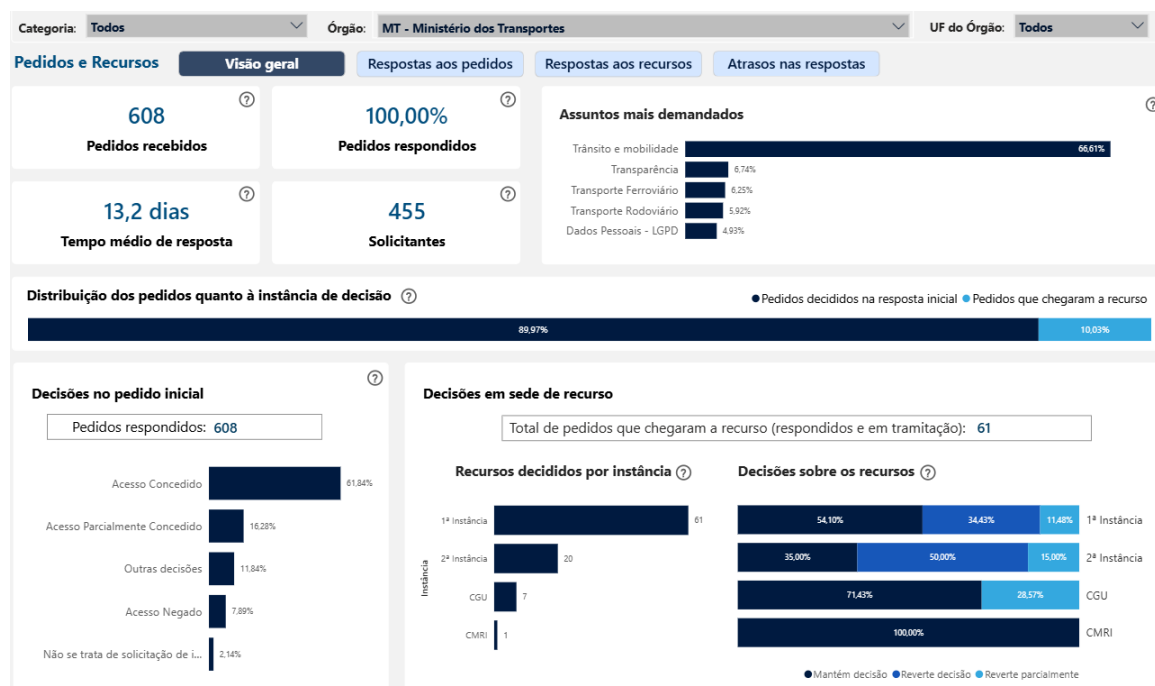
Categoria: Todos
Órgão: MT - Ministério dos Transportes
UF do Órgão: Todos

Pedidos e Recursos
Visão geral
Respostas aos pedidos
Respostas aos recursos
Atrasos nas respostas

608
Pedidos recebidos

100,00%
Pedidos respondidos

13,2 dias
Tempo médio de resposta

455
Solicitantes

Assuntos mais demandados
Trânsito e mobilidade 66,61%
Transparência 6,74%
Transporte Ferroviário 6,25%
Transporte Rodoviário 5,92%
Dados Pessoais - LGPD 4,93%

Distribuição dos pedidos quanto à instância de decisão
● Pedidos decididos na resposta inicial ● Pedidos que chegaram a recurso
89,97%
10,03%

Decisões no pedido inicial
Pedidos respondidos: 608
Acesso Concedido 61,84%
Acesso Parcialmente Concedido 16,28%
Outras decisões 11,84%
Acesso Negado 7,89%
Não se trata de solicitação de i... 2,14%

Decisões em sede de recurso
Total de pedidos que chegaram a recurso (respondidos e em tramitação): 61

Recursos decididos por instância
Instância
1ª Instância 61
2ª Instância 20
CGU 7
CMRI 1

Decisões sobre os recursos
54,10% 34,43% 11,48% 1ª Instância
35,00% 50,00% 15,00% 2ª Instância
71,43% 28,57% CGU
100,00% CMRI
● Mantém decisão ● Reverte decisão ● Reverte parcialmente